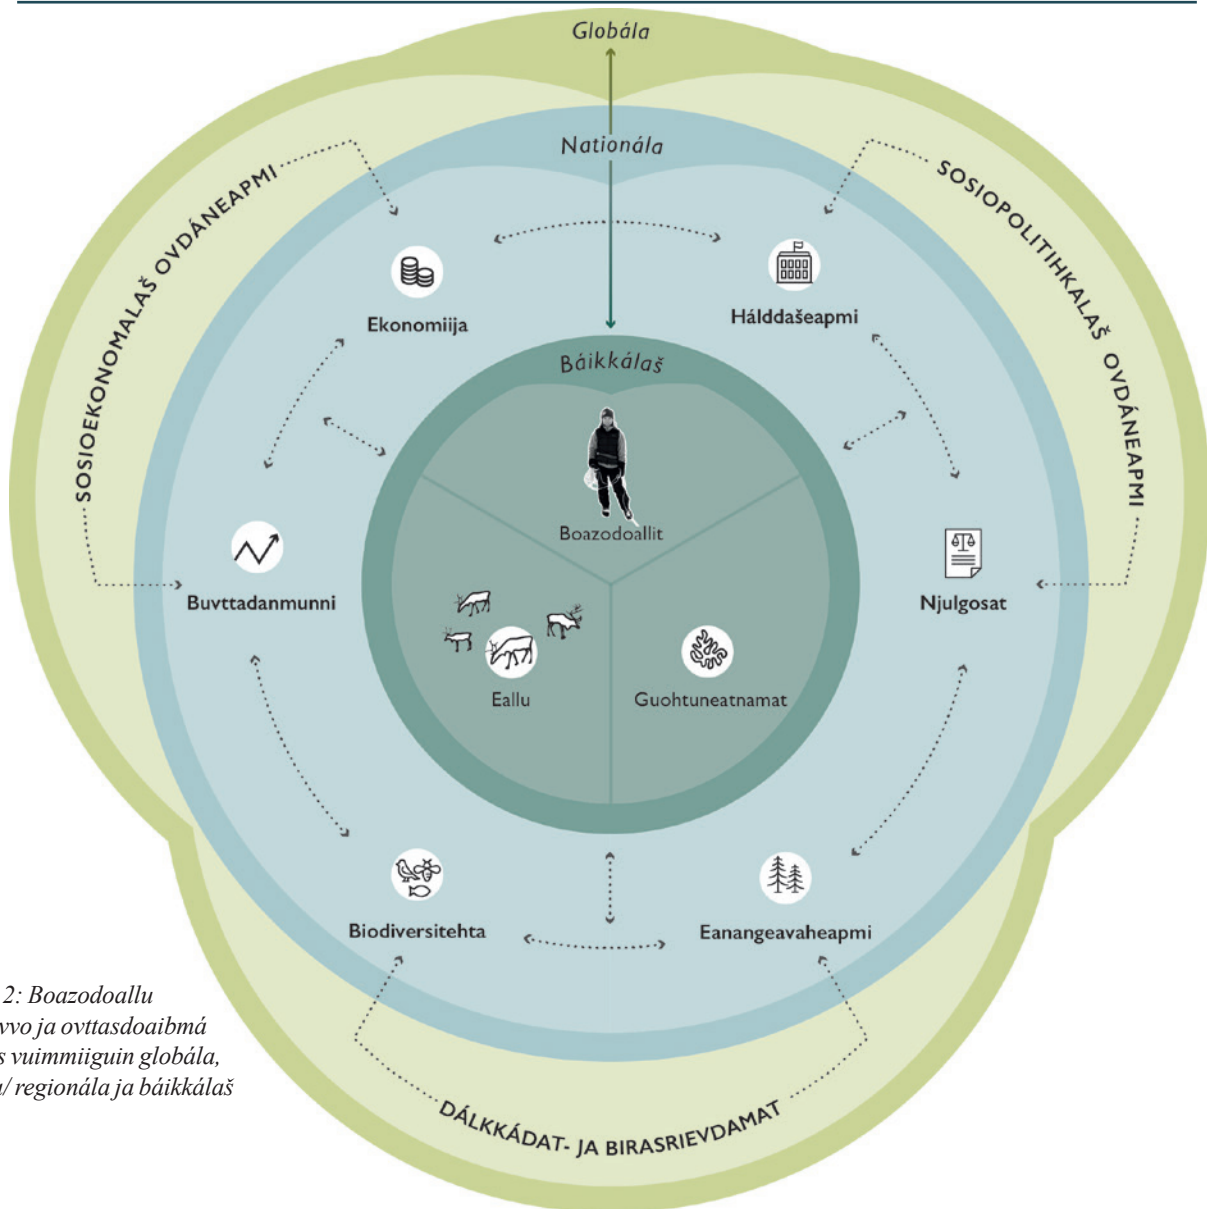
Globála

Nationála

SOSIOEKONOMALAŠ OVDÁNEAPMI

SOSIOPOLITIHKALAŠ OVDÁNEAPMI

Ekonomiija

Hálddašeapmi

Báikkálaš

Boazodoallit

Buvttadanmunni

Njulgosat

Eallu

Guohtuneatnamat

Biodiversitehta

Eanangeavaheapmi

DÁLKKÁDAT- JA BIRASRIEVDAMAT

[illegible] 2: Boazodoallu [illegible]vvo ja ovttasdoaibmá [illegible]s vuimmiiguin globála, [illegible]/ regionála ja báikkálaš